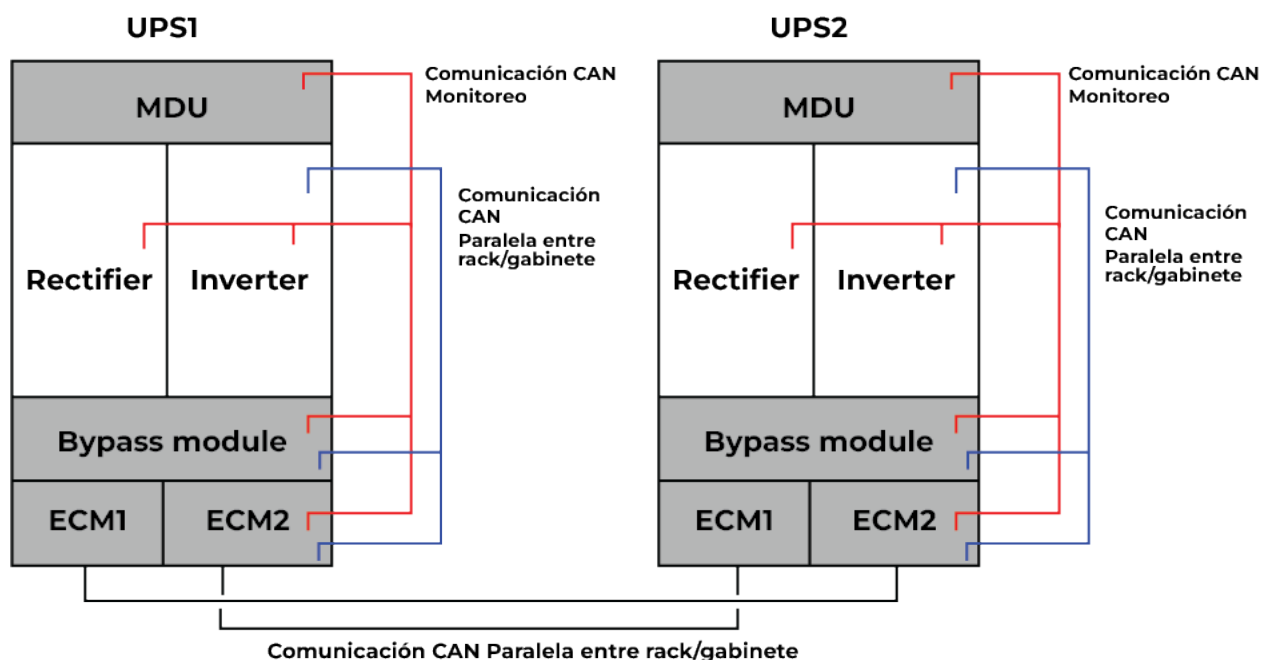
UPS1

MDU

Rectifier

Inverter

Bypass module

ECM1

ECM2

Comunicación CAN Monitoreo

Comunicación CAN Paralela entre rack/gabinete

UPS2

MDU

Rectifier

Inverter

Bypass module

ECM1

ECM2

Comunicación CAN Monitoreo

Comunicación CAN Paralela entre rack/gabinete

Comunicación CAN Paralela entre rack/gabinete